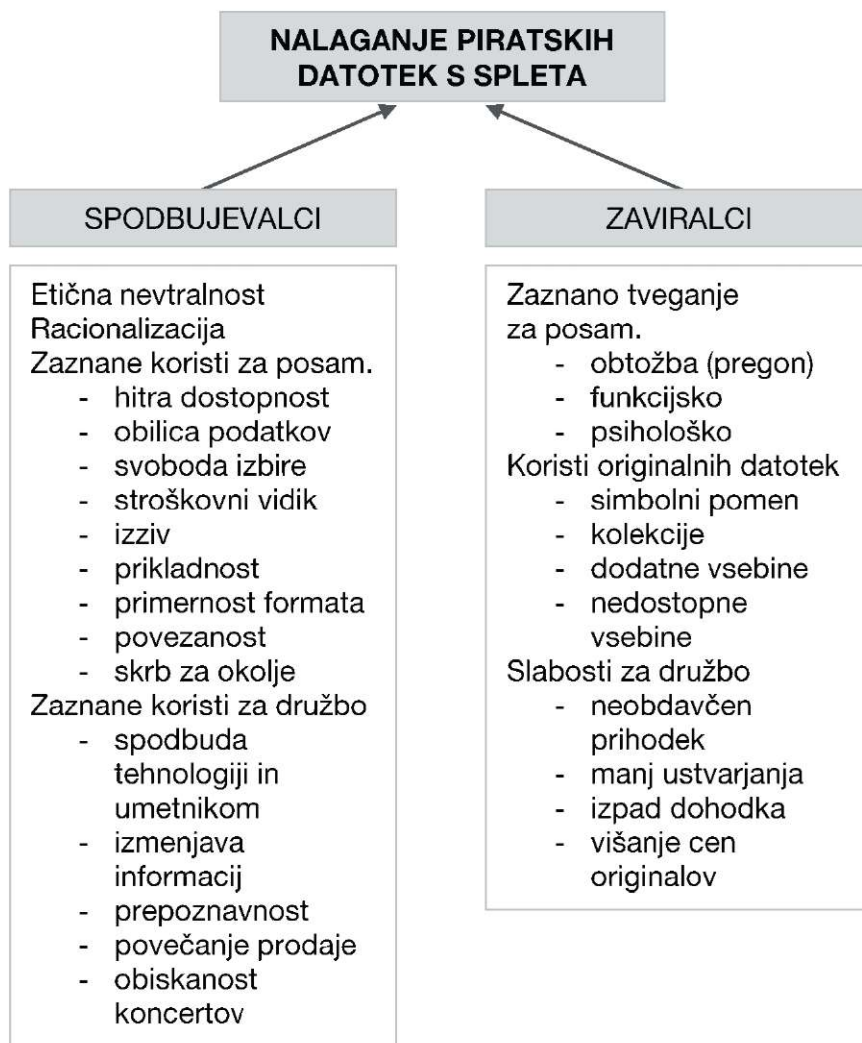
NALAGANJE PIRATSKIH DATOTEK S SPLETA

SPODBUJEVALCI

Etična nevtralnost
Racionalizacija
Zaznane koristi za posam.
- hitra dostopnost
- obilica podatkov
- svoboda izbire
- stroškovni vidik
- izziv
- prikladnost
- primernost formata
- povezanost
- skrb za okolje
Zaznane koristi za družbo
- spodbuda tehnologiji in umetnikom
- izmenjava informacij
- prepoznavnost
- povečanje prodaje
- obiskanost koncertov

ZAVIRALCI

Zaznano tveganje za posam.
- obtožba (pregon)
- funkcijsko
- psihološko
Koristi originalnih datotek
- simbolni pomen
- kolekcije
- dodatne vsebine
- nedostopne vsebine
Slabosti za družbo
- neobdavčen prihodek
- manj ustvarjanja
- izpad dohodka
- višanje cen originalov